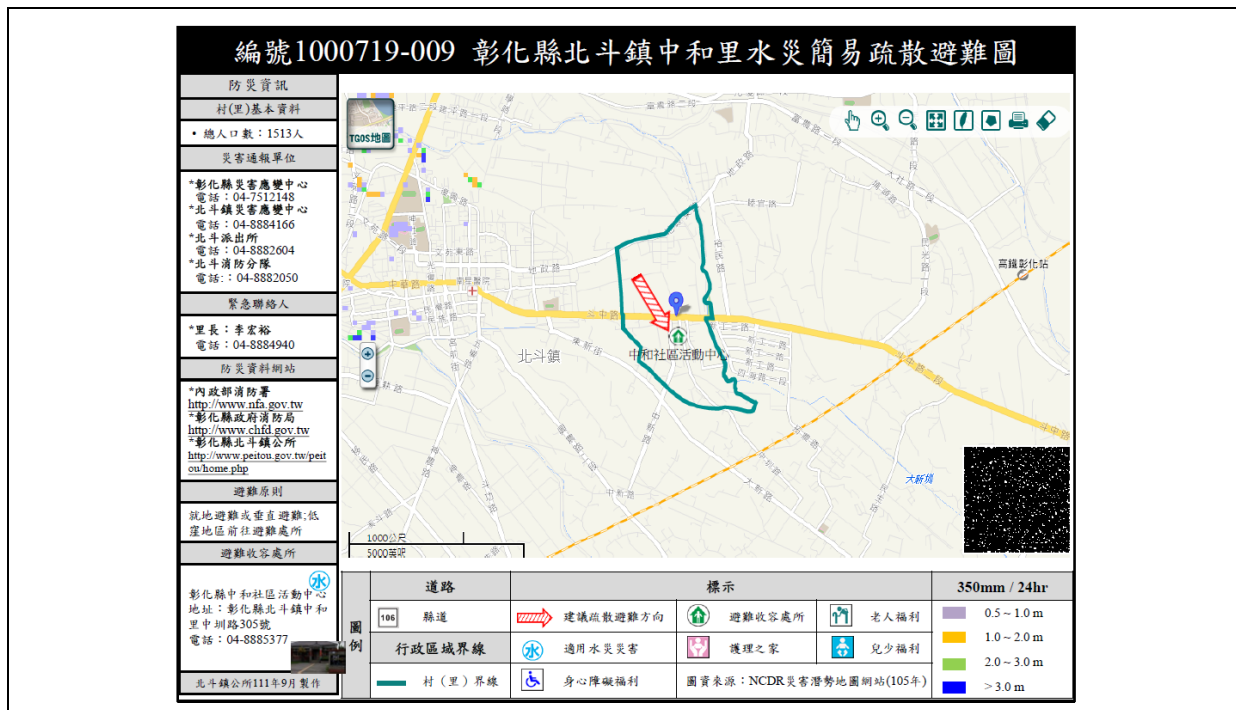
編號1000719-009 彰化縣北斗鎮中和里水災簡易疏散避難圖

防災資訊

村(里)基本資料

• 總人口數：1513人

災害通報單位

*彰化縣災害應變中心
電話：04-7512148
*北斗鎮災害應變中心
電話：04-8884166
*北斗派出所
電話：04-8882604
*北斗消防分隊
電話：: 04-8882050

緊急聯絡人

*里長：李宏裕
電話：04-8884940

防災資料網站

*內政部消防署
http://www.nfa.gov.tw
*彰化縣政府消防局
http://www.chfd.gov.tw
*彰化縣北斗鎮公所
http://www.peitou.gov.tw/peitou/home.php

避難原則

就地避難或垂直避難;低窪地區前往避難處所

避難收容處所

彰化縣中和社區活動中心
地址：彰化縣北斗鎮中和里中圳路305號
電話：04-8885377

北斗鎮公所111年9月 製作

TGOS地圖

北斗鎮

中和社區活動中心

高鐵彰化站

大新橋

1000公尺
5000英呎

圖例

| 道路 | 標示 | | | 350mm / 24hr |
|---|---|---|---|---|
| 106 縣道 | 建議疏散避難方向 | 避難收容處所 | 老人福利 | 0.5 ~ 1.0 m |
| 行政區域界線 | 適用水災災害 | 護理之家 | 兒少福利 | 1.0 ~ 2.0 m |
| 村（里）界線 | 身心障礙福利 | 圖資來源：NCDR災害潛勢地圖網站(105年) | | 2.0 ~ 3.0 m |
| | | | | > 3.0 m |